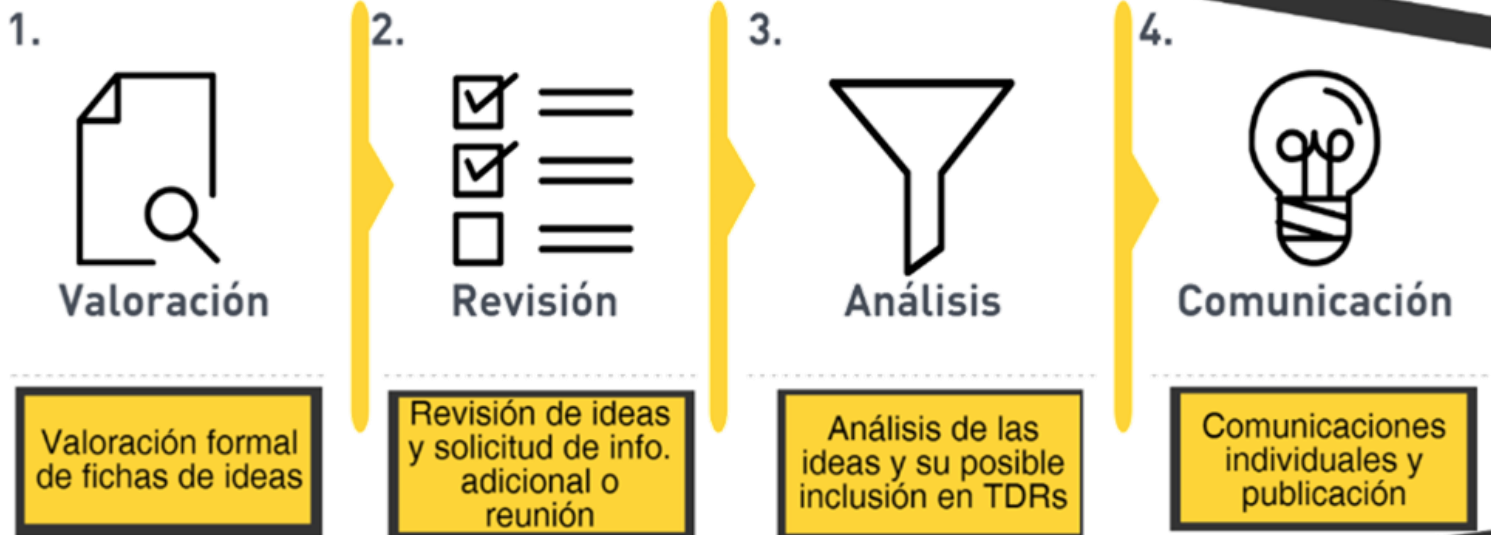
1.

Valoración

Valoración formal de fichas de ideas

2.

Revisión

Revisión de ideas y solicitud de info. adicional o reunión

3.

Análisis

Análisis de las ideas y su posible inclusión en TDRs

4.

Comunicación

Comunicaciones individuales y publicación